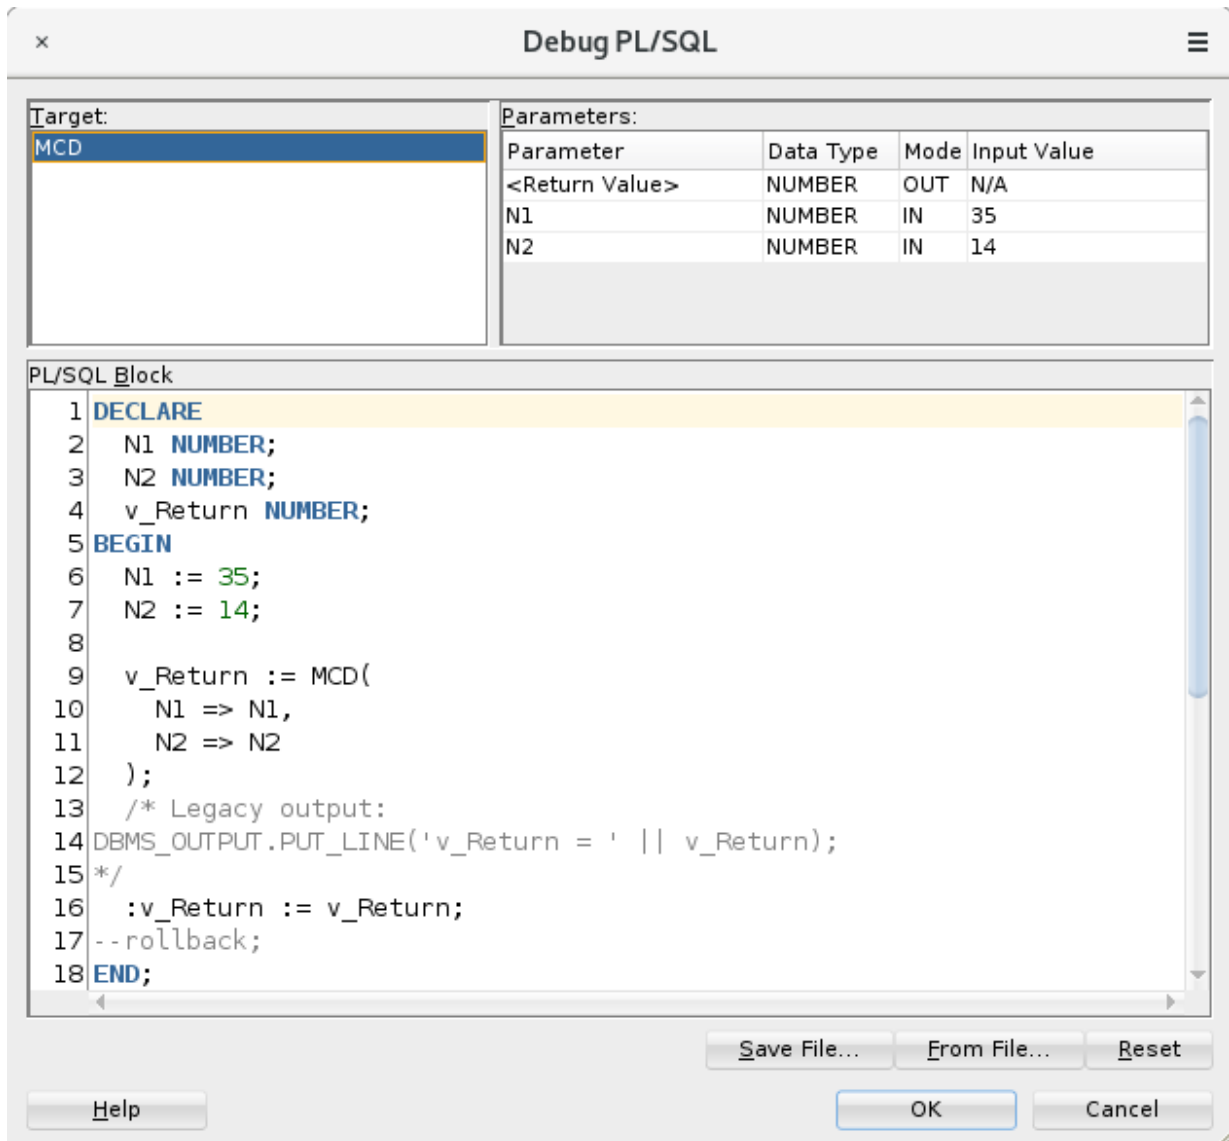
×
Debug PL/SQL
≡

Target:
MCD

Parameters:

| Parameter | Data Type | Mode | Input Value |
|---|---|---|---|
| <Return Value> | NUMBER | OUT | N/A |
| N1 | NUMBER | IN | 35 |
| N2 | NUMBER | IN | 14 |

PL/SQL Block
1 DECLARE
2 N1 NUMBER;
3 N2 NUMBER;
4 v_Return NUMBER;
5 BEGIN
6 N1 := 35;
7 N2 := 14;
8
9 v_Return := MCD(
10 N1 => N1,
11 N2 => N2
12 );
13 /* Legacy output:
14 DBMS_OUTPUT.PUT_LINE('v_Return = ' || v_Return);
15 */
16 :v_Return := v_Return;
17 --rollback;
18 END;

Save File... From File... Reset

Help OK Cancel